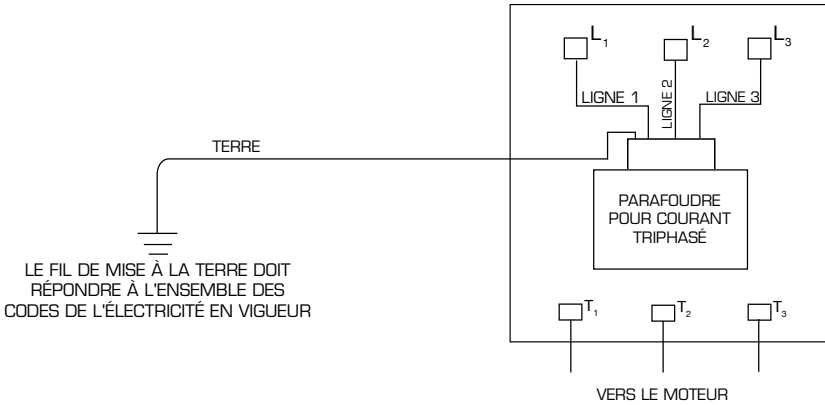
$L_1$ $L_2$ $L_3$

LIGNE 1

LIGNE 2

LIGNE 3

TERRE

PARAFOUDRE POUR COURANT TRIPHASÉ

LE FIL DE MISE À LA TERRE DOIT RÉPONDRE À L'ENSEMBLE DES CODES DE L'ÉLECTRICITÉ EN VIGUEUR

$T_1$ $T_2$ $T_3$

VERS LE MOTEUR